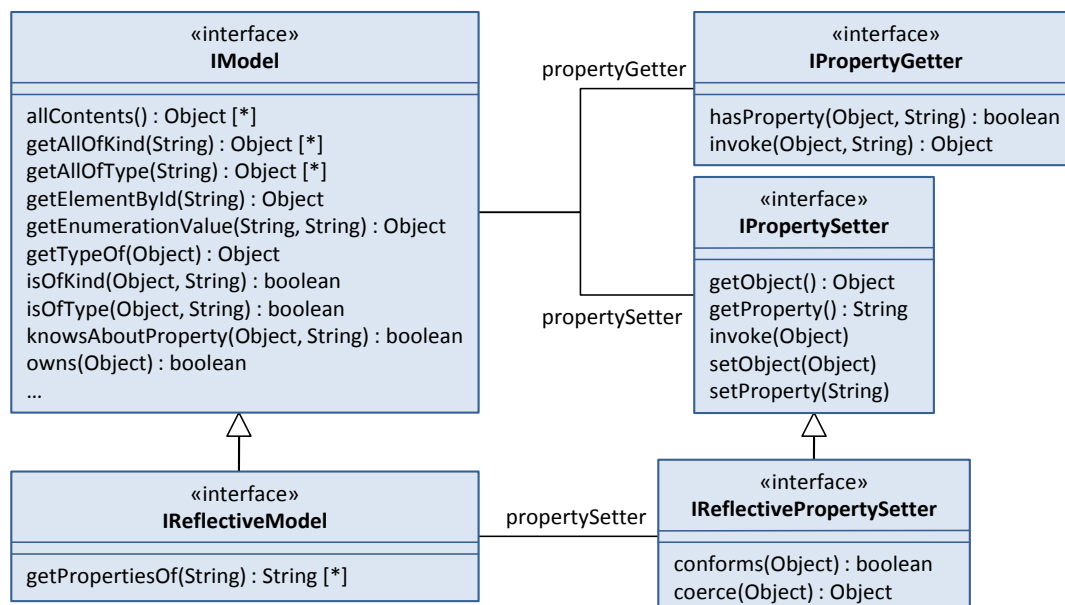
«interface»
IModel

allContents() : Object [*]
getAllOfKind(String) : Object [*]
getAllOfType(String) : Object [*]
getElementById(String) : Object
getEnumerationValue(String, String) : Object
getTypeOf(Object) : Object
isOfKind(Object, String) : boolean
isOfType(Object, String) : boolean
knowsAboutProperty(Object, String) : boolean
owns(Object) : boolean
...

propertyGetter

«interface»
IPropertyGetter

hasProperty(Object, String) : boolean
invoke(Object, String) : Object

«interface»
IPropertySetter

getObject() : Object
getProperty() : String
invoke(Object)
setObject(Object)
setProperty(String)

propertySetter

«interface»
IReflectiveModel

getPropertiesOf(String) : String [*]

propertySetter

«interface»
IReflectivePropertySetter

conforms(Object) : boolean
coerce(Object) : Object